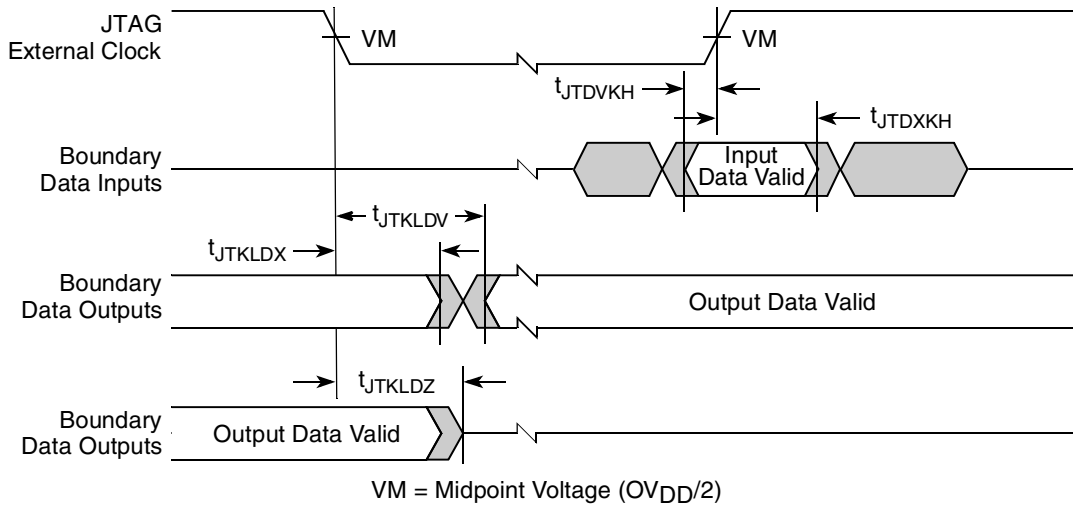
JTAG External Clock

VM

VM

$t_{JTDVKH}$

$t_{JTDXKH}$

Boundary Data Inputs

Input Data Valid

$t_{JTKLDV}$

$t_{JTKLDX}$

Boundary Data Outputs

Output Data Valid

$t_{JTKLDZ}$

Boundary Data Outputs

Output Data Valid

VM = Midpoint Voltage ($OV_{DD}/2$)